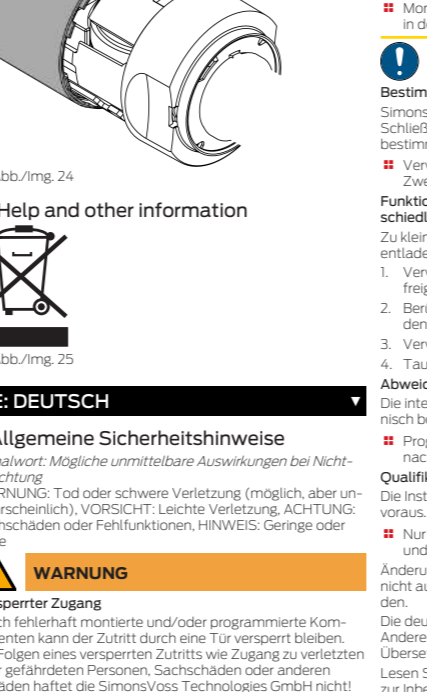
Abb./Img. 24

Help and other information

Abb./Img. 25

E: DEUTSCH

Allgemeine Sicherheitshinweise

Signalwort: Mögliche unmittelbare Auswirkungen bei Nichtbeachtung

WARNUNG: Tod oder schwere Verletzung (möglich, aber unwahrscheinlich), VORSICHT: Leichte Verletzung, ACHTUNG: Sachschäden oder Fehlfunktionen, HINWEIS: Geringe oder keine

WARNUNG

Versperrter Zugang

Durch fehlerhaft montierte und/oder programmierte Komponenten kann der Zutritt durch eine Tür versperrt bleiben. Für Folgen eines versperrten Zutritts wie Zugang zu verletzten oder gefährdeten Personen, Sachschäden oder anderen Schäden haftet die SimonsVoss Technologies GmbH nicht!

Mon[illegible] in d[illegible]

Bestim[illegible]

Simons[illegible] Schließ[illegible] bestimm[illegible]

Ver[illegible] Zwe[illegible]

Funktio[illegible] schiedl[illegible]

Zu klein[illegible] entlade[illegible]

1. Ver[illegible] freig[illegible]

2. Ber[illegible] den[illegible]

3. Ver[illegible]

4. Tau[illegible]

Abweic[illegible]

Die inte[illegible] nisch be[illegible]

Prop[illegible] nach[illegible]

Qualifik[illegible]

Die Inst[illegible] voraus.

Nur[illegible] und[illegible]

Änderu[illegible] nicht au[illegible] den.

Die deu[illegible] Andere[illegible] Überse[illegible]

Lesen S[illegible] zur Inbe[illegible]